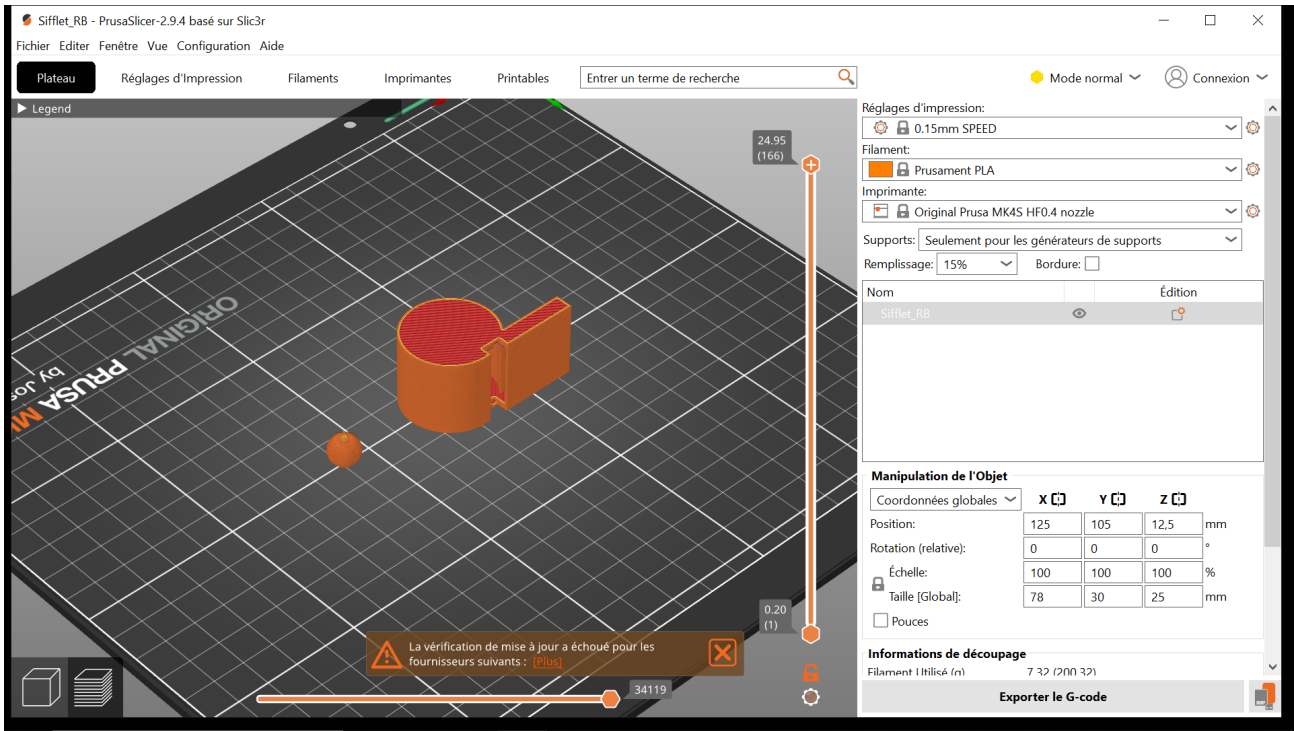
Sifflet_RB - PrusaSlicer-2.9.4 basé sur Slic3r

Fichier Editer Fenêtre Vue Configuration Aide

Plateau Réglages d'Impression Filaments Imprimantes Printables Entrer un terme de recherche

Mode normal Connexion

Legend

24.95
(166)

ORIGINAL PRUSA M
by Jo

0.20
(1)

La vérification de mise à jour a échoué pour les fournisseurs suivants : [Plus]

34119

Réglages d'impression:
0.15mm SPEED
Filament:
Prusament PLA
Imprimante:
Original Prusa MK4S HF0.4 nozzle
Supports: Seulement pour les générateurs de supports
Remplissage: 15% Bordure:

| Nom | | Édition |
|---|---|---|
| Sifflet_RB | | |

Manipulation de l'Objet

Coordonnées globales X Y Z

| | X | Y | Z | |
|---|---|---|---|---|
| Position: | 125 | 105 | 12,5 | mm |
| Rotation (relative): | 0 | 0 | 0 | ° |
| Échelle: | 100 | 100 | 100 | % |
| Taille [Global]: | 78 | 30 | 25 | mm |

Pouces

Informations de découpage
Filament Utilisé (g) 7.32 (200.32)

Exporter le G-code